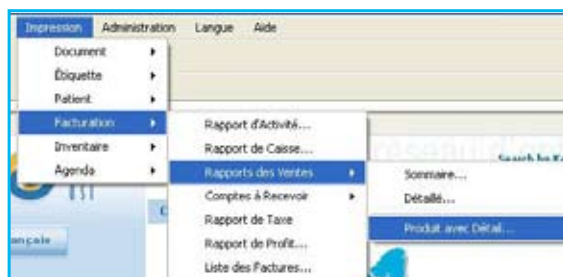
Impression Administration Langue Aide

Document
Étiquette
Patient
Facturation
Inventaire
Agenda

Rapport d'Activité...
Rapport de Caisse...
Rapports des Ventes
Comptes à Recevoir
Rapport de Taxe
Rapport de Profit...
Liste des Factures...

Sommaire...
Détaillé...
Produit avec Détail...

Search by K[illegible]

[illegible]ançaise